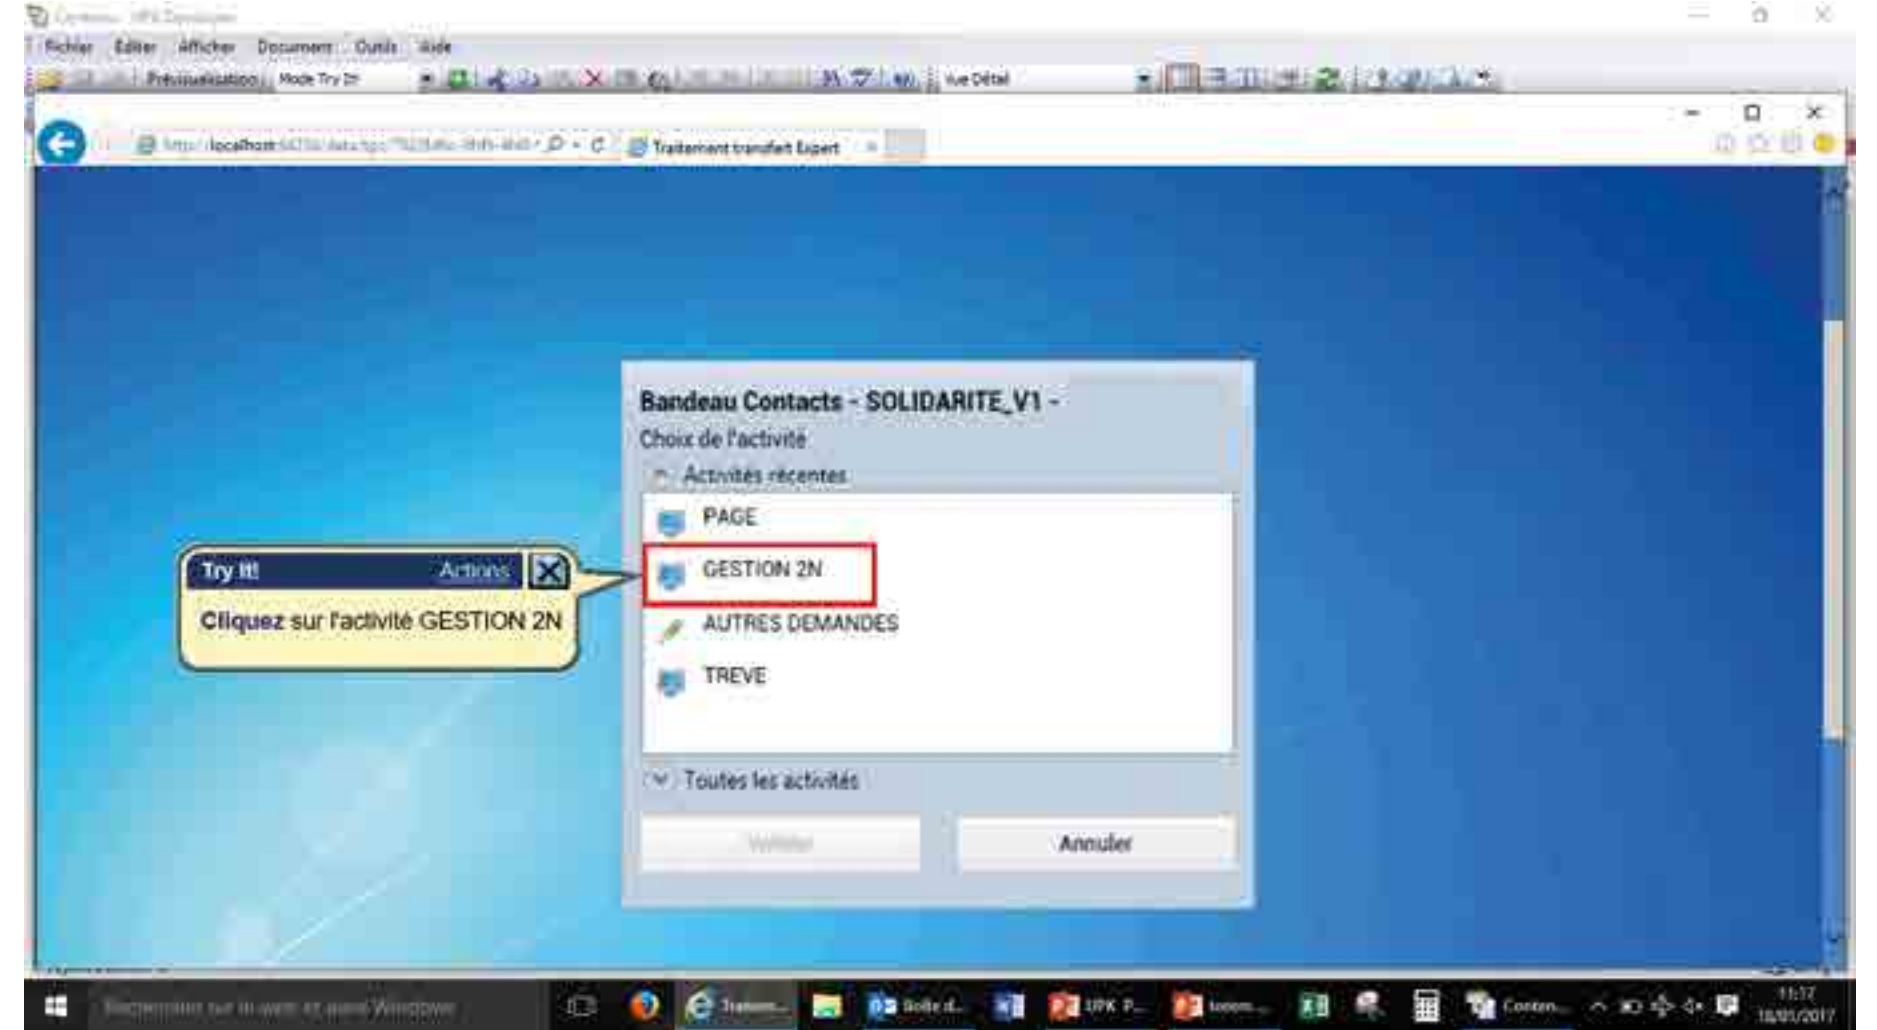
Fichier Editer Afficher Document Outils Aide

Prévisualisation Mode Try It! Vue Détail

http://localhost

Traitement transfert Expert

Bandeau Contacts - SOLIDARITE_V1 -

Choix de l'activité

Activités récentes

PAGE

GESTION 2N

AUTRES DEMANDES

TREVE

Toutes les activités

Valider

Annuler

Try It! Actions

Cliquez sur l'activité GESTION 2N

Rechercher sur le web et dans Windows

Traitem...

Boîte d...

UPK P...

Conten...

11:17

18/01/2017